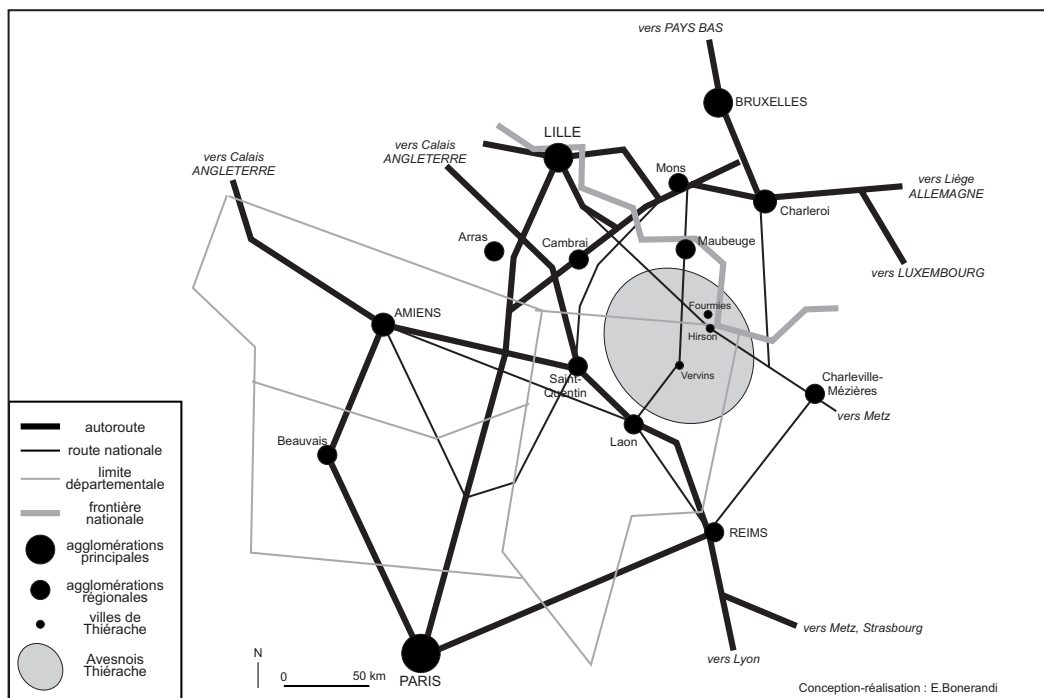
vers PAYS BAS

BRUXELLES

vers Calais
ANGLETERRE

LILLE

vers Calais
ANGLETERRE

Mons

Charleroi

vers Liège
ALLEMAGNE

Arras

Cambrai

Maubeuge

vers LUXEMBOURG

AMIENS

Fourmies

Hirson

Vervins

Saint-Quentin

Charleville-Mézières

vers Metz

Laon

Beauvais

REIMS

vers Metz, Strasbourg

vers Lyon

PARIS

autoroute

route nationale

limite départementale

frontière nationale

agglomérations principales

agglomérations régionales

villes de Thiérache

Avesnois Thiérache

N

0

50 km

Conception-réalisation : E.Bonerandi